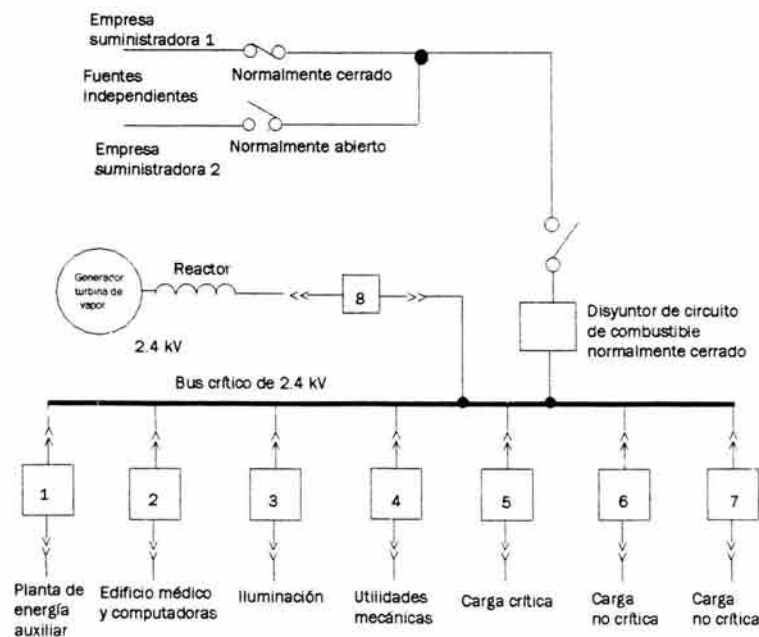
Empresa suministradora 1

Normalmente cerrado

Fuentes independientes

Empresa suministradora 2

Normalmente abierto

Generador turbina de vapor

Reactor

8

2.4 kV

Disyuntor de circuito de combustible normalmente cerrado

Bus crítico de 2.4 kV

1

2

3

4

5

6

7

Planta de energía auxiliar

Edificio médico y computadoras

Iluminación

Utilidades mecánicas

Carga crítica

Carga no crítica

Carga no crítica